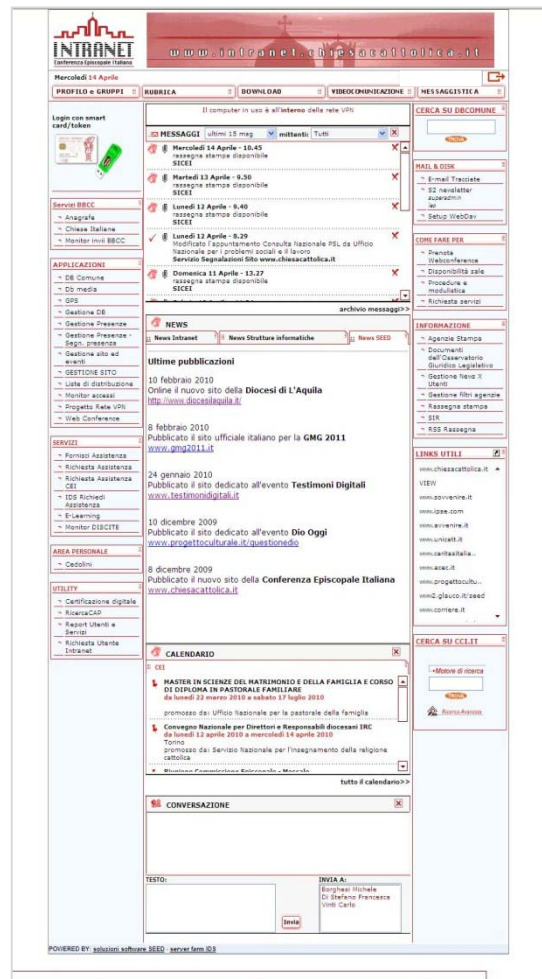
INTRANET
Conferenza Episcopale Italiana

www.intranet.chiesacattolica.it

Mercoledì 14 Aprile

PROFILO e GRUPPI | RUBRICA | DOWNLOAD | VIDEOCOMUNICAZIONE | MESSAGGISTICA

Login con smart card/token

Servizi BBCC
Anagrafe
Chiese Italiane
Monitor invii BBCC

APPLICAZIONI
DB Comune
Db media
GPS
Gestione DB
Gestione Presenze
Gestione Presenze - Segn. presenza
Gestione sito ed eventi
GESTIONE SITO
Liste di distribuzione
Monitor accessi
Progetto Rete VPN
Web Conference

SERVIZI
Fornisci Assistenza
Richiesta Assistenza
Richiesta Assistenza CEI
IDS Richiedi Assistenza
E-Learning
Monitor DISCITE

AREA PERSONALE
Cedolini

UTILITY
Certificazione digitale
RicercaCAP
Report Utenti e Servizi
Richiesta Utente Intranet

Il computer in uso è all'interno della rete VPN

MESSAGGI ultimi 15 msg mittenti: Tutti

Mercoledì 14 Aprile - 10.45
rassegna stampa disponibile
SICEI

Martedì 13 Aprile - 9.50
rassegna stampa disponibile
SICEI

Lunedì 12 Aprile - 9.40
rassegna stampa disponibile
SICEI

Lunedì 12 Aprile - 8.29
Modificato l'appuntamento Consulta Nazionale PSL da Ufficio Nazionale per i problemi sociali e il lavoro
Servizio Segnalazioni Sito www.chiesacattolica.it

Domenica 11 Aprile - 13.27
rassegna stampa disponibile
SICEI

archivio messaggi>>

NEWS
News Intranet | News Strutture informatiche | News SEED

Ultime pubblicazioni

10 febbraio 2010
Online il nuovo sito della Diocesi di L'Aquila
http://www.diocesilaquila.it/

8 febbraio 2010
Pubblicato il sito ufficiale italiano per la GMG 2011
http://www.gmg2011.it

24 gennaio 2010
Pubblicato il sito dedicato all'evento Testimoni Digitali
www.testimonidigitali.it

10 dicembre 2009
Pubblicato il sito dedicato all'evento Dio Oggi
www.progettoculturale.it/questionedio

8 dicembre 2009
Pubblicato il nuovo sito della Conferenza Episcopale Italiana
www.chiesacattolica.it

CALENDARIO
CEI
MASTER IN SCIENZE DEL MATRIMONIO E DELLA FAMIGLIA E CORSO DI DIPLOMA IN PASTORALE FAMILIARE
da lunedì 22 marzo 2010 a sabato 17 luglio 2010
promosso da: Ufficio Nazionale per la pastorale della famiglia

Convegno Nazionale per Direttori e Responsabili diocesani IRC
da lunedì 12 aprile 2010 a mercoledì 14 aprile 2010
Torino
promosso da: Servizio Nazionale per l'insegnamento della religione cattolica

tutto il calendario>>

CONVERSAZIONE

TESTO:
INVIA A:
Borghesi Michele
Di Stefano Francesca
Vinti Carlo
Invia

CERCA SU DBCOMUNE
Cerca

MAIL & DISK
E-mail Tracciate
S2 newsletter superadmin
Setup WebDav

COME FARE PER
Prenota Webconference
Disponibilità sale
Procedure e modulistica
Richiesta servizi

INFORMAZIONE
Agenzie Stampa
Documenti dell'Osservatorio Giuridico Legislativo
Gestione News X Utenti
Gestione filtri agenzie
Rassegna stampa
SIR
RSS Rassegna

LINKS UTILI
www.chiesacattolica.it
VIEW
www.sovvenire.it
www.ipsa.com
www.avvenire.it
www.unicatt.it
www.caritasitalia...
www.acec.it
www.progettocultu...
www2.glauco.it/seed
www.corriere.it

CERCA SU CCI.IT
Motore di ricerca
Cerca
Ricerca Avanzata

POWERED BY: soluzioni software SEED - server farm IDS